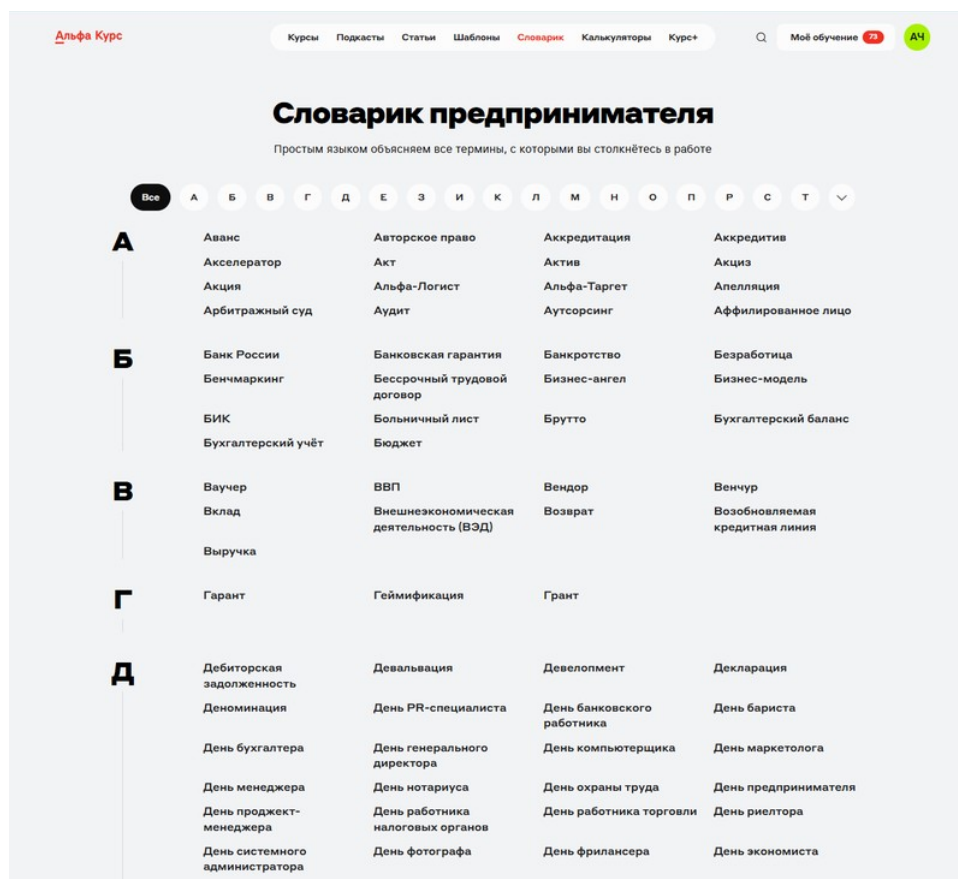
Альфа Курс

Курсы Подкасты Статьи Шаблоны Словарик Калькуляторы Курс+

Моё обучение 73

АЧ

Словарик предпринимателя

Простым языком объясняем все термины, с которыми вы столкнётесь в работе

Все А Б В Г Д Е З И К Л М Н О П Р С Т

А

Аванс
Авторское право
Аккредитация
Аккредитив
Акселератор
Акт
Актив
Акциз
Акция
Альфа-Логист
Альфа-Таргет
Апелляция
Арбитражный суд
Аудит
Аутсорсинг
Аффилированное лицо

Б

Банк России
Банковская гарантия
Банкротство
Безработица
Бенчмаркинг
Бессрочный трудовой договор
Бизнес-ангел
Бизнес-модель
БИК
Больничный лист
Брутто
Бухгалтерский баланс
Бухгалтерский учёт
Бюджет

В

Ваучер
ВВП
Вендор
Венчур
Вклад
Внешнеэкономическая деятельность (ВЭД)
Возврат
Возобновляемая кредитная линия
Выручка

Г

Гарант
Геймификация
Грант

Д

Дебиторская задолженность
Девальвация
Девелопмент
Декларация
Деноминация
День PR-специалиста
День банковского работника
День бариста
День бухгалтера
День генерального директора
День компьютерщика
День маркетолога
День менеджера
День нотариуса
День охраны труда
День предпринимателя
День проджект-менеджера
День работника налоговых органов
День работника торговли
День риелтора
День системного администратора
День фотографа
День фрилансера
День экономиста